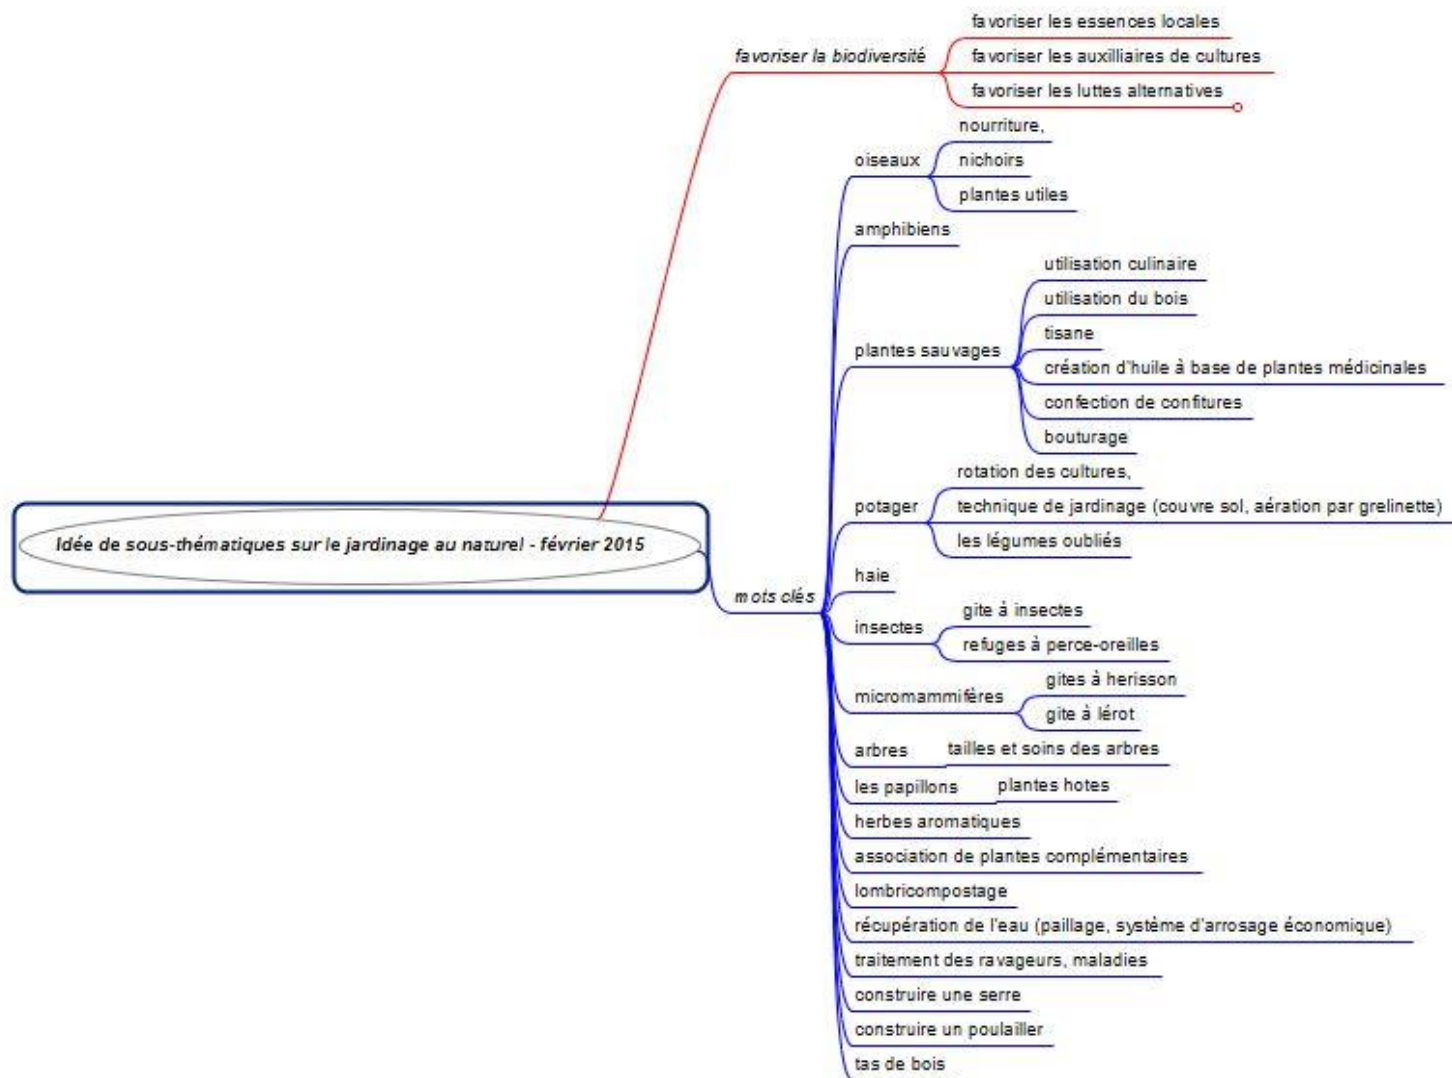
Idée de sous-thématiques sur le jardinage au naturel - février 2015

favoriser la biodiversité
favoriser les essences locales
favoriser les auxilliaires de cultures
favoriser les luttes alternatives

mots clés
oiseaux
nourriture,
nichoirs
plantes utiles
amphibiens
plantes sauvages
utilisation culinaire
utilisation du bois
tisane
création d'huile à base de plantes médicinales
confection de confitures
bouturage
potager
rotation des cultures,
technique de jardinage (couvre sol, aération par grelinette)
les légumes oubliés
haie
insectes
gite à insectes
refuges à perce-oreilles
micromammifères
gites à herisson
gite à lérot
arbres
tailles et soins des arbres
les papillons
plantes hotes
herbes aromatiques
association de plantes complémentaires
lombricompostage
récupération de l'eau (paillage, système d'arrosage économique)
traitement des ravageurs, maladies
construire une serre
construire un poulailler
tas de bois